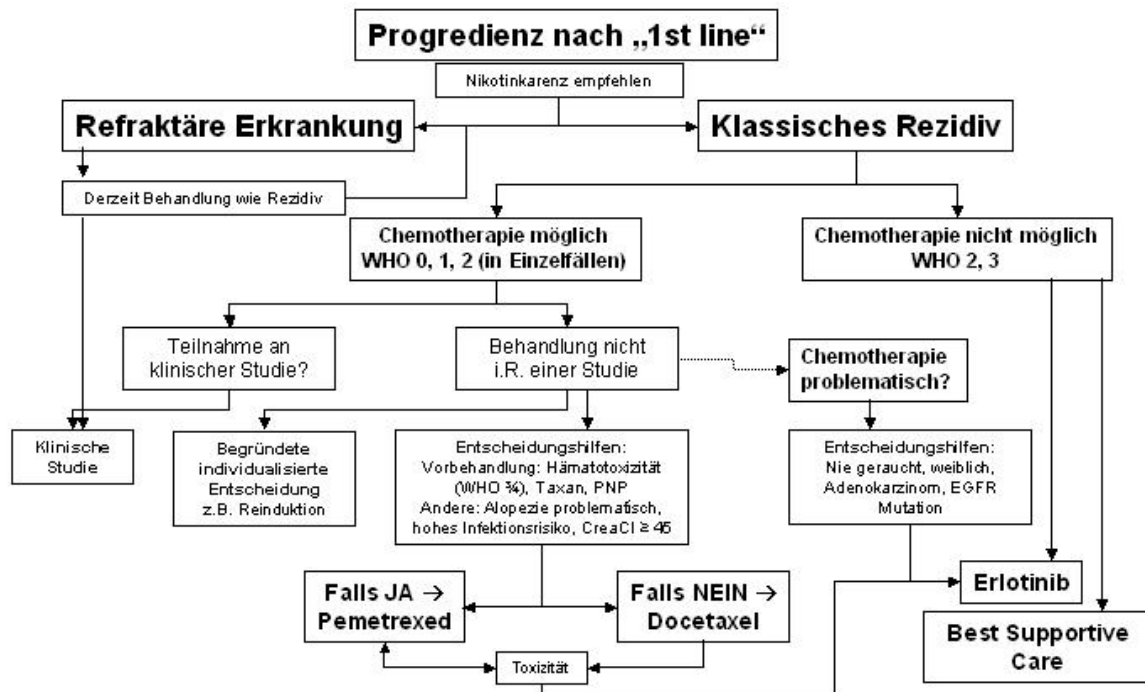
Progredienz nach „1st line“

Nikotinkarenz empfehlen

Refraktäre Erkrankung

Klassisches Rezidiv

Derzeit Behandlung wie Rezidiv

Chemotherapie möglich WHO 0, 1, 2 (in Einzelfällen)

Chemotherapie nicht möglich WHO 2, 3

Teilnahme an klinischer Studie?

Behandlung nicht i.R. einer Studie

Chemotherapie problematisch?

Klinische Studie

Begründete individualisierte Entscheidung z.B. Reinduktion

Entscheidungshilfen: Vorbehandlung: Hämatotoxizität (WHO ¾), Taxan, PNP Andere: Alopezie problematisch, hohes Infektionsrisiko, CreaCl ≥ 45

Entscheidungshilfen: Nie geraucht, weiblich, Adenokarzinom, EGFR Mutation

Falls JA → Pemetrexed

Falls NEIN → Docetaxel

Erlotinib

Best Supportive Care

Toxizität